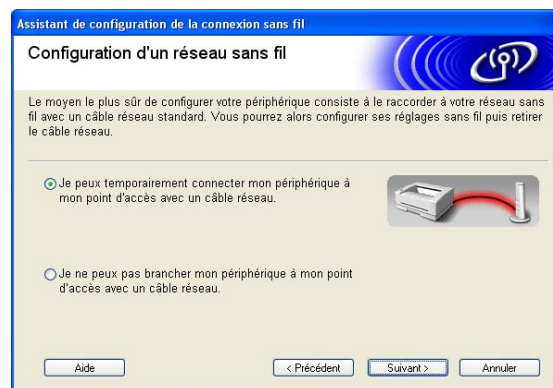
Assistant de configuration de la connexion sans fil

Configuration d'un réseau sans fil

Le moyen le plus sûr de configurer votre périphérique consiste à le raccorder à votre réseau sans fil avec un câble réseau standard. Vous pourrez alors configurer ses réglages sans fil puis retirer le câble réseau.

Je peux temporairement connecter mon périphérique à mon point d'accès avec un câble réseau.

Je ne peux pas brancher mon périphérique à mon point d'accès avec un câble réseau.

Aide

< Précédent

Suivant >

Annuler